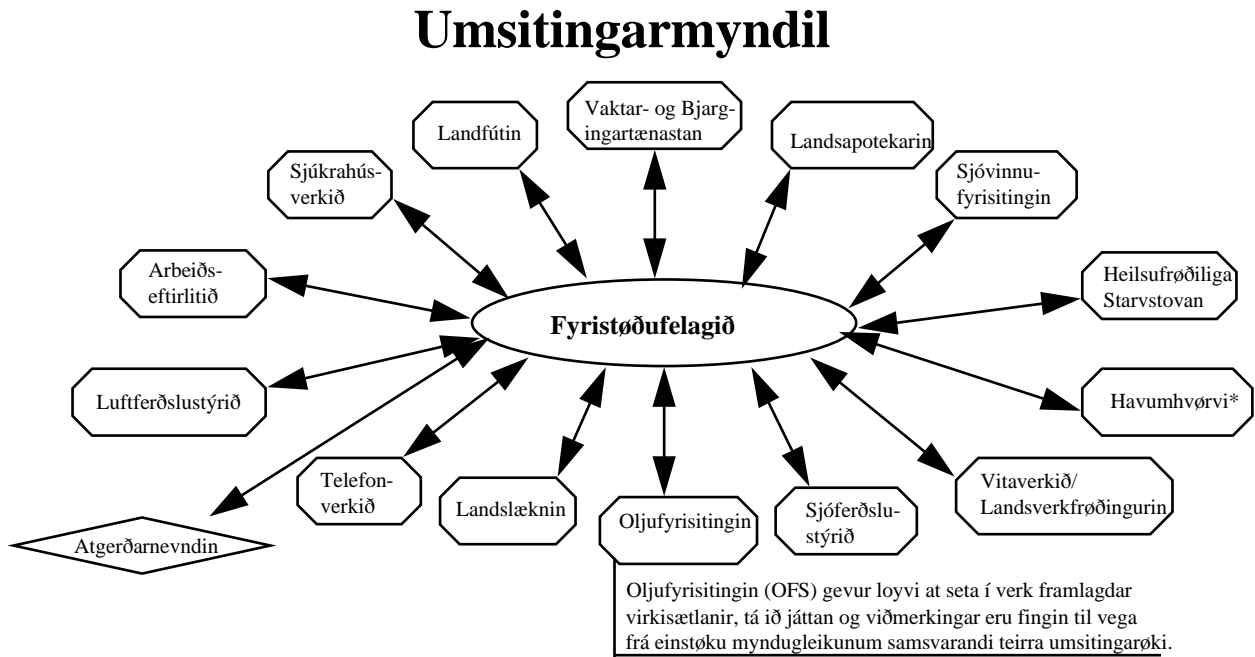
Umsitingarmyndil

Vaktar- og Bjargingartænastan

Landfútin

Landsapotekarin

Sjúkrahúsverkið

Sjóvinnufyrisitingin

Arbeiðseftirlitið

Heilsufrøðiliga Starvstovan

Fyristøðufelagið

Luftferðslustýrið

Havumhvørvi*

Telefonverkið

Landslæknin

Oljufyrisitingin

Sjóferðslustýrið

Vitaverkið/ Landsverkfrøðingurin

Atgerðarnevndin

Oljufyrisitingin (OFS) gevur loyvi at seta í verk framlagdar virkisætlanir, tá ið játtan og viðmerkingar eru fingin til vega frá einstøku myndugleikunum samsvarandi teirra umsitingarøki.